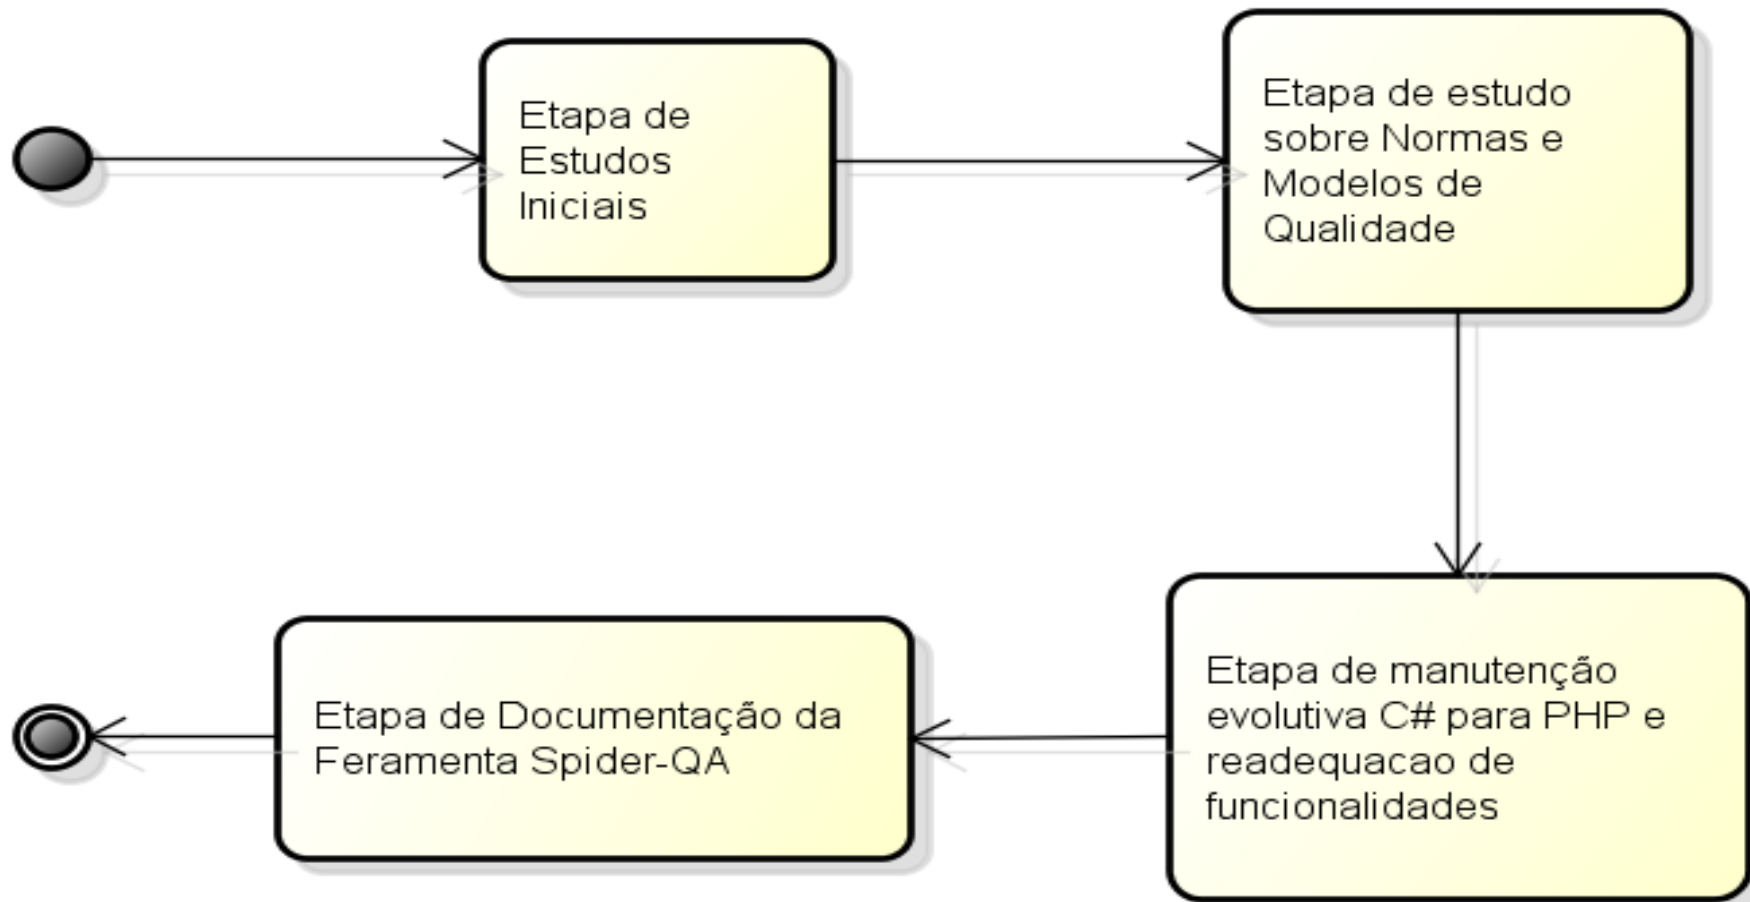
Etapa de Estudos Iniciais

Etapa de estudo sobre Normas e Modelos de Qualidade

Etapa de manutenção evolutiva C# para PHP e readequacao de funcionalidades

Etapa de Documentação da Feramenta Spider-QA